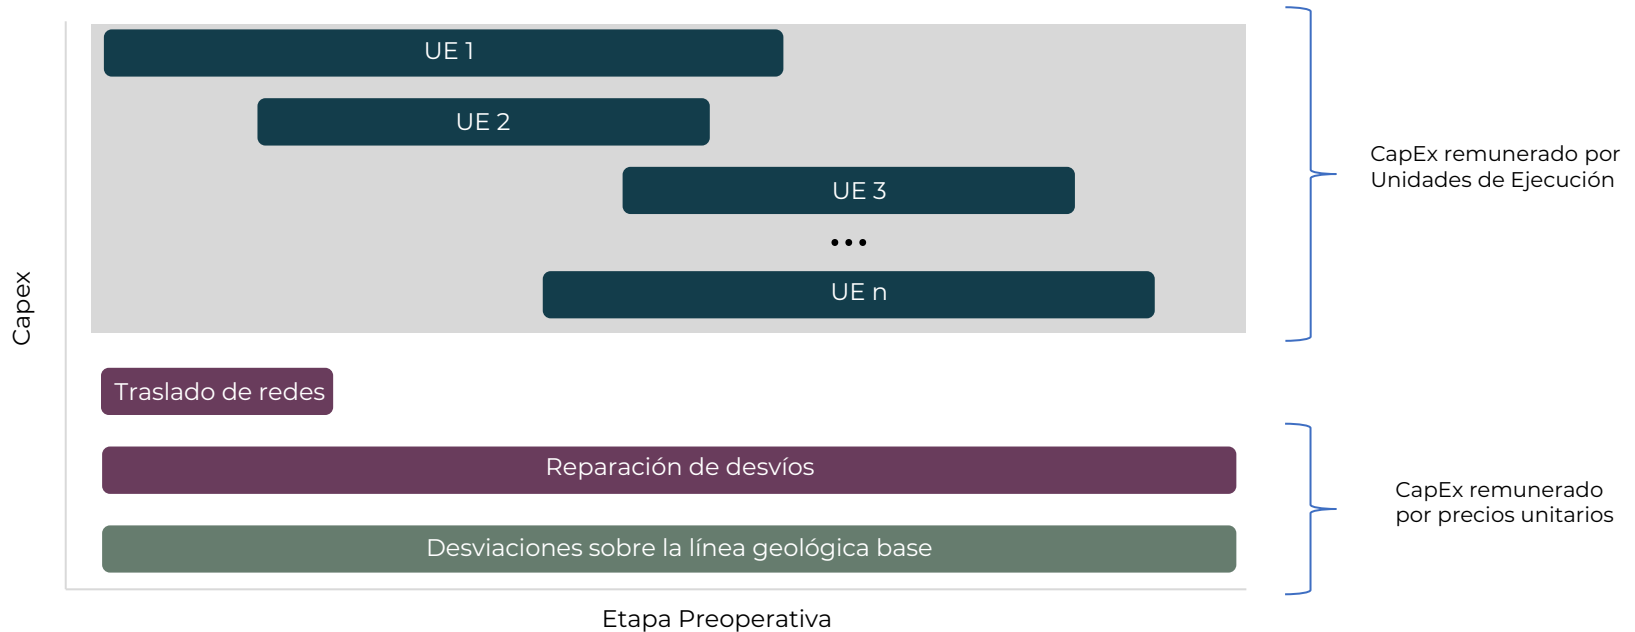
Capex

UE 1

UE 2

UE 3

...

UE n

CapEx remunerado por Unidades de Ejecución

Traslado de redes

Reparación de desvíos

Desviaciones sobre la línea geológica base

CapEx remunerado por precios unitarios

Etapa Preoperativa